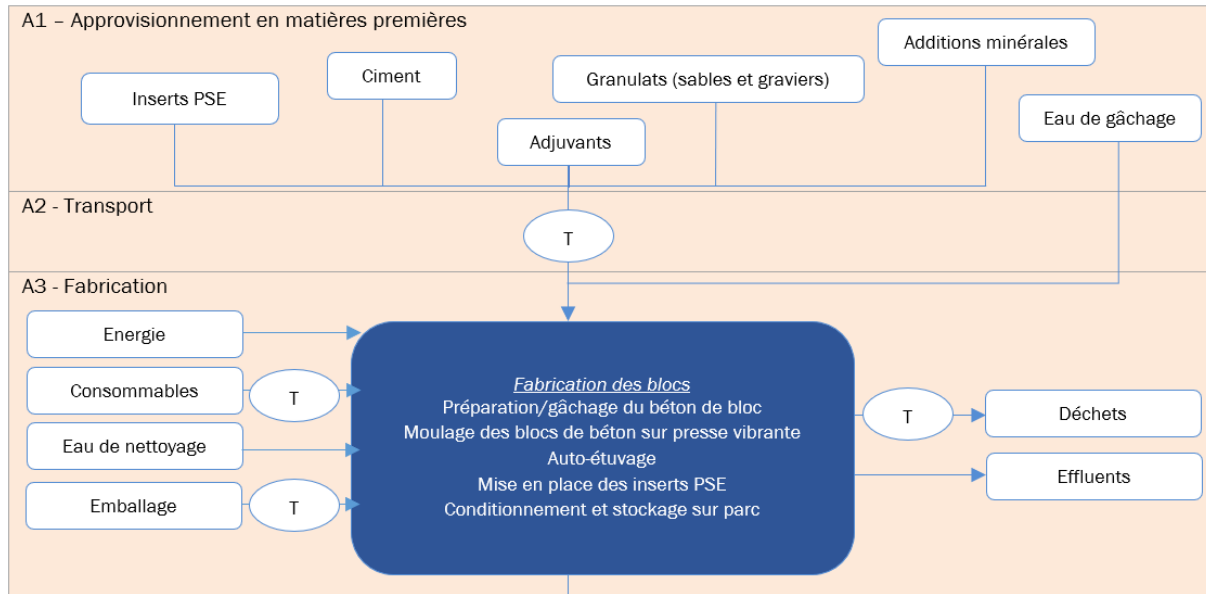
A1 – Approvisionnement en matières premières

Additions minérales

Ciment

Granulats (sables et graviers)

Inserts PSE

Eau de gâchage

Adjuvants

A2 - Transport

T

A3 - Fabrication

Energie

Consommables

T

Eau de nettoyage

Emballage

T

Fabrication des blocs
Préparation/gâchage du béton de bloc
Moulage des blocs de béton sur presse vibrante
Auto-étuvage
Mise en place des inserts PSE
Conditionnement et stockage sur parc

T

Déchets

Effluents